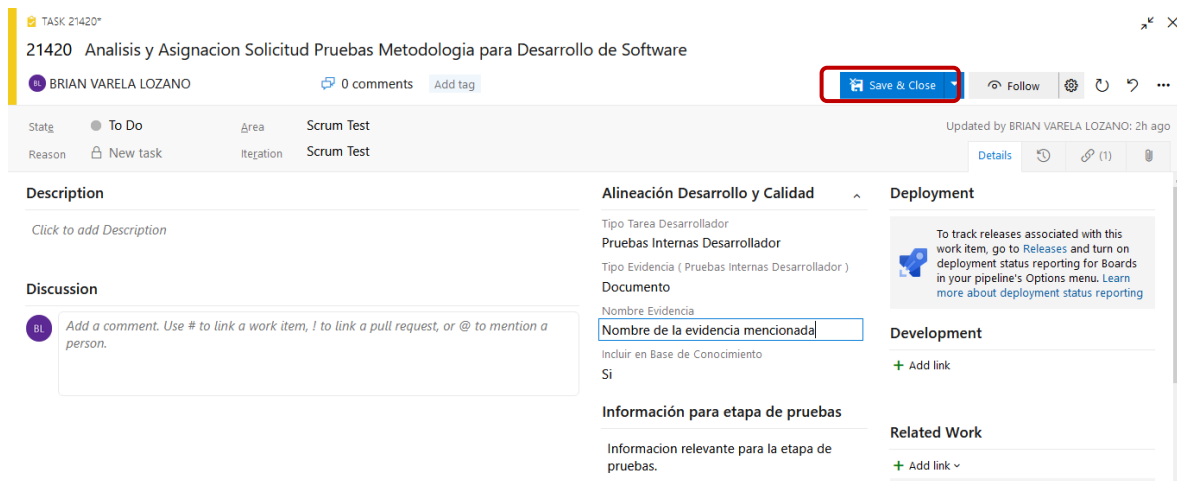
TASK 21420*

21420 Analisis y Asignacion Solicitud Pruebas Metodologia para Desarrollo de Software

BL BRIAN VARELA LOZANO

0 comments

Add tag

Save & Close

Follow

State To Do

Reason New task

Area Scrum Test

Iteration Scrum Test

Updated by BRIAN VARELA LOZANO: 2h ago

Details

(1)

Description

Click to add Description

Discussion

BL Add a comment. Use # to link a work item, ! to link a pull request, or @ to mention a person.

Alineación Desarrollo y Calidad

Tipo Tarea Desarrollador

Pruebas Internas Desarrollador

Tipo Evidencia ( Pruebas Internas Desarrollador )

Documento

Nombre Evidencia

Nombre de la evidencia mencionada

Incluir en Base de Conocimiento

Si

Información para etapa de pruebas

Informacion relevante para la etapa de pruebas.

Deployment

To track releases associated with this work item, go to Releases and turn on deployment status reporting for Boards in your pipeline's Options menu. Learn more about deployment status reporting

Development

+ Add link

Related Work

+ Add link